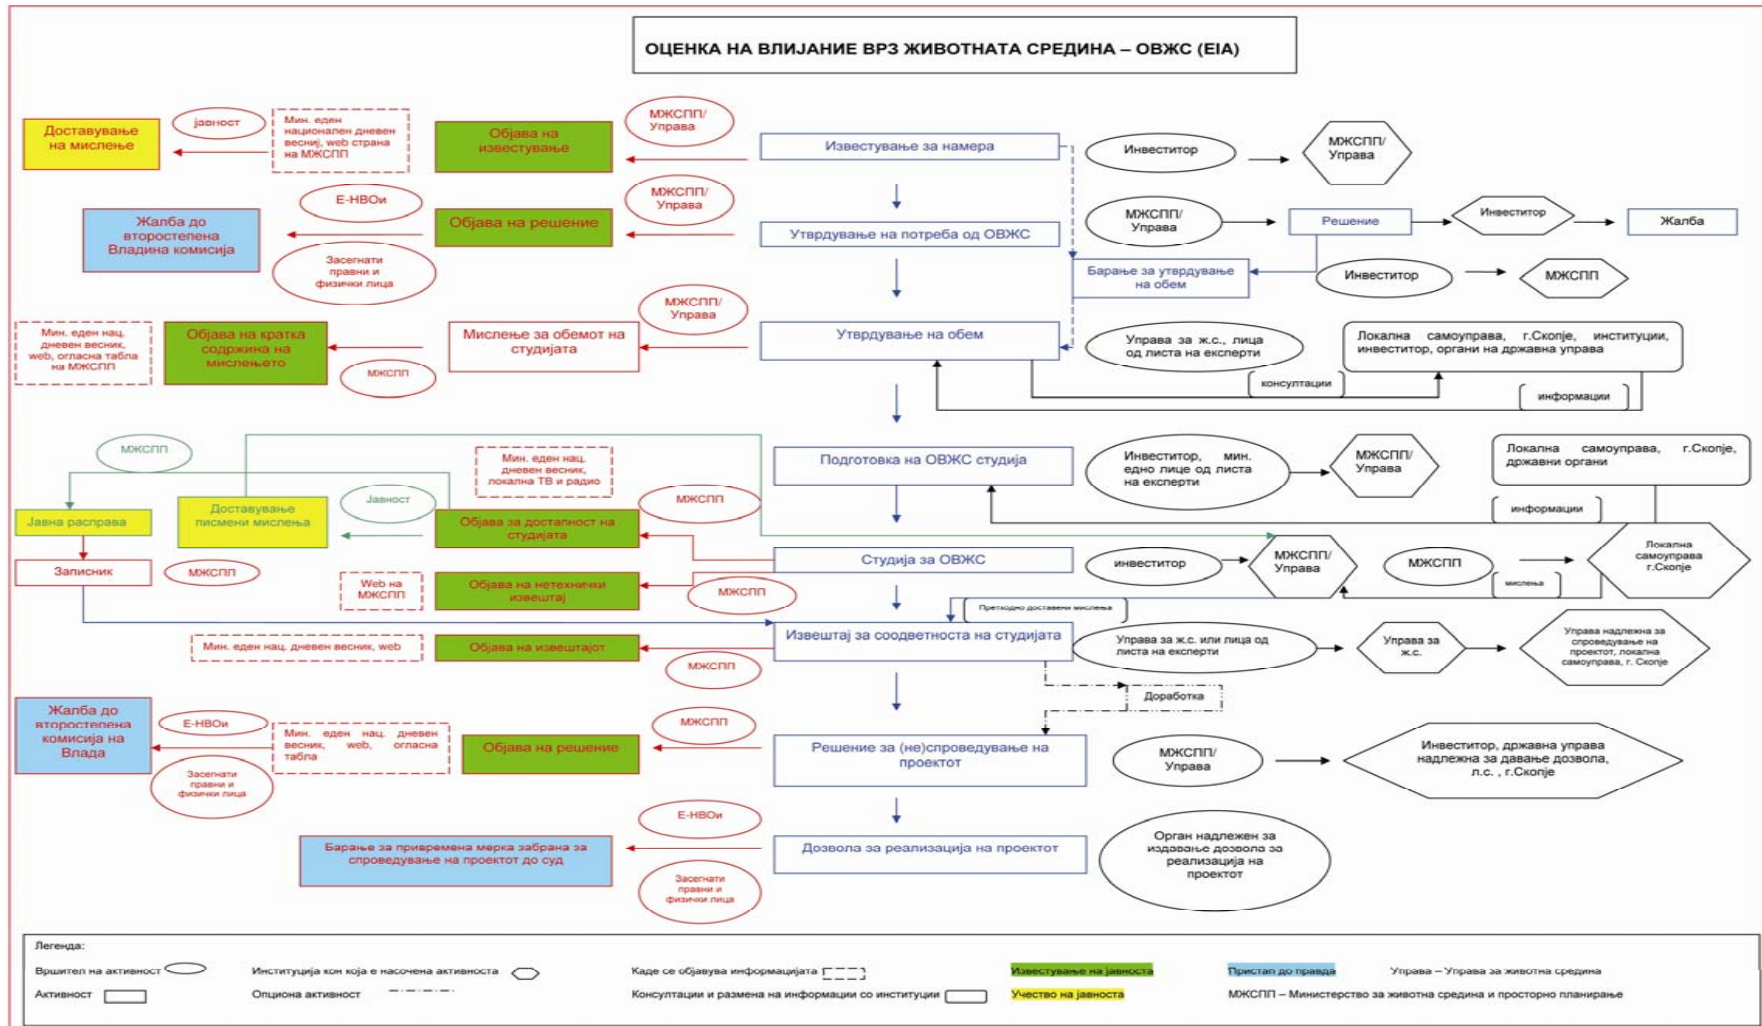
ОЦЕНКА НА ВЛИЈАНИЕ ВРЗ ЖИВОТНАТА СРЕДИНА – ОВЖС (EIA)

Доставување на мислење

јавност

Мин. еден национален дневен весниј, web страна на МЖСПП

Објава на известување

МЖСПП/ Управа

Известување за намера

Инвеститор

МЖСПП/ Управа

Е-НВОи

Жалба до второстепена Владина комисија

Објава на решение

МЖСПП/ Управа

Утврдување на потреба од ОВЖС

МЖСПП/ Управа

Решение

Инвеститор

Жалба

Засегнати правни и физички лица

Барање за утврдување на обем

Инвеститор

МЖСПП

МЖСПП/ Управа

Мин. еден нац. дневен весник, web, огласна табла на МЖСПП

Објава на кратка содржина на мислењето

Мислење за обемот на студијата

Утврдување на обем

Управа за ж.с., лица од листа на експерти

Локална самоуправа, г.Скопје, институции, инвеститор, органи на државна управа

МЖСПП

консултации

информации

МЖСПП

Мин. еден нац. дневен весник, локална ТВ и радио

Подготовка на ОВЖС студија

Инвеститор, мин. едно лице од листа на експерти

МЖСПП/ Управа

Локална самоуправа, г.Скопје, државни органи

Јавност

Доставување писмени мислења

МЖСПП

информации

Јавна расправа

Објава за достапност на студијата

Студија за ОВЖС

инвеститор

МЖСПП/ Управа

МЖСПП

Локална самоуправа г.Скопје

Записник

МЖСПП

Web на МЖСПП

Објава на нетехнички извештај

МЖСПП

мислења

Претходно доставени мислења

Мин. еден нац. дневен весник, web

Објава на извештајот

Извештај за соодветноста на студијата

Управа за ж.с. или лица од листа на експерти

Управа за ж.с.

Управа надлежна за спроведување на проектот, локална самоуправа, г. Скопје

МЖСПП

Доработка

Жалба до второстепена комисија на Влада

Е-НВОи

Мин. еден нац. дневен весник, web, огласна табла

МЖСПП

Објава на решение

Решение за (не)спроведување на проектот

МЖСПП/ Управа

Инвеститор, државна управа надлежна за давање дозвола, л.с. , г.Скопје

Засегнати правни и физички лица

Е-НВОи

Барање за привремена мерка забрана за спроведување на проектот до суд

Дозвола за реализација на проектот

Орган надлежен за издавање дозвола за реализација на проектот

Засегнати правни и физички лица

Легенда:

Вршител на активност

Институција кон која е насочена активноста

Каде се објавува информацијата

Известување на јавноста

Пристап до правда

Управа – Управа за животна средина

Активност

Опциона активност

Консултации и размена на информации со институции

Учество на јавноста

МЖСПП – Министерство за животна средина и просторно планирање